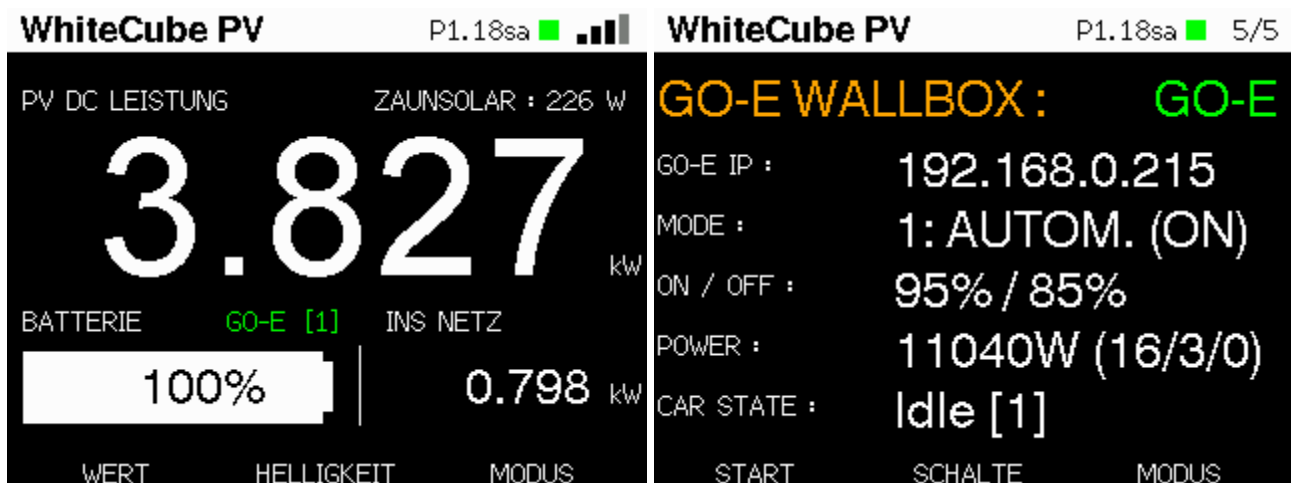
WhiteCube PV P1.18sa

PV DC LEISTUNG ZAUNSOLAR : 226 W

3.827 kW

BATTERIE GO-E [1] INS NETZ

100%

0.798 kW

WERT HELLIGKEIT MODUS

WhiteCube PV P1.18sa 5/5

GO-E WALLBOX : GO-E

GO-E IP : 192.168.0.215

MODE : 1: AUTOM. (ON)

ON / OFF : 95% / 85%

POWER : 11040W (16/3/0)

CAR STATE : Idle [1]

START SCHALTE MODUS